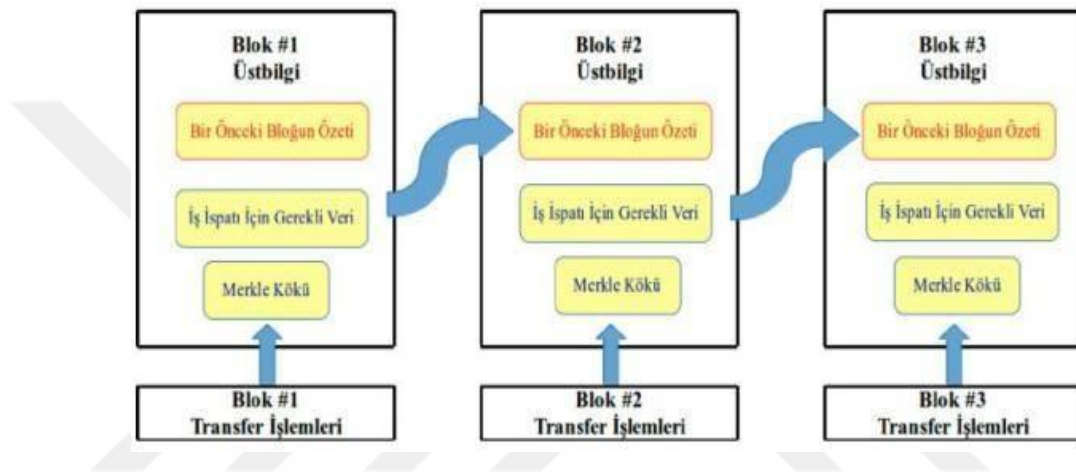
Blok #1
Üstbilgi

Bir Önceki Bloğun Özeti

İş İspatı İçin Gerekli Veri

Merkle Kökü

Blok #1
Transfer İşlemleri

Blok #2
Üstbilgi

Bir Önceki Bloğun Özeti

İş İspatı İçin Gerekli Veri

Merkle Kökü

Blok #2
Transfer İşlemleri

Blok #3
Üstbilgi

Bir Önceki Bloğun Özeti

İş İspatı İçin Gerekli Veri

Merkle Kökü

Blok #3
Transfer İşlemleri